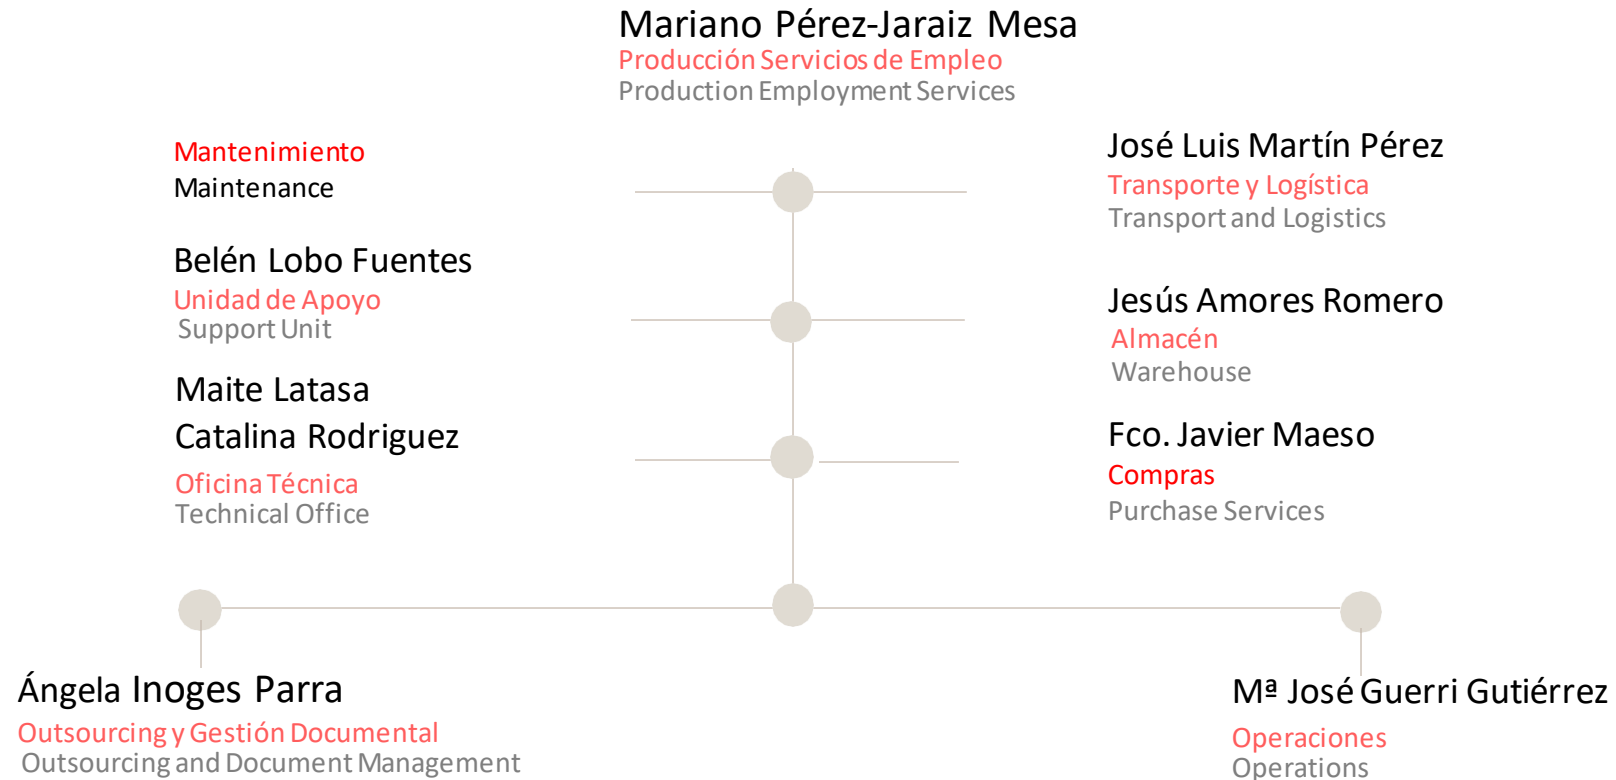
Mariano Pérez-Jaraiz Mesa
Producción Servicios de Empleo
Production Employment Services

Mantenimiento
Maintenance

José Luis Martín Pérez
Transporte y Logística
Transport and Logistics

Belén Lobo Fuentes
Unidad de Apoyo
Support Unit

Jesús Amores Romero
Almacén
Warehouse

Maite Latasa
Catalina Rodriguez
Oficina Técnica
Technical Office

Fco. Javier Maeso
Compras
Purchase Services

Ángela Inoges Parra
Outsourcing y Gestión Documental
Outsourcing and Document Management

Mª José Guerri Gutiérrez
Operaciones
Operations